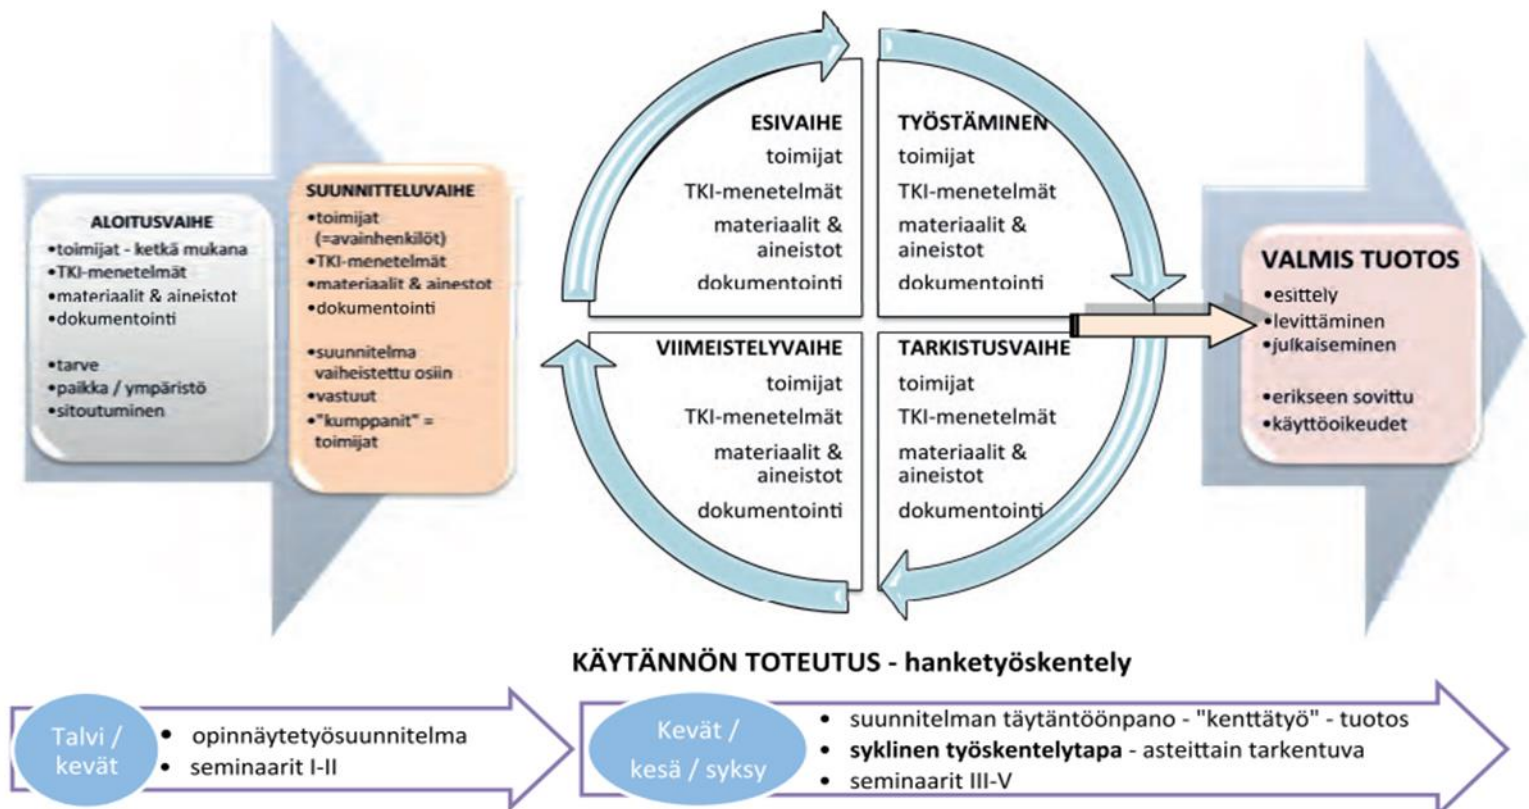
ALOITUSVAIHE
•toimijat - ketkä mukana
•TKI-menetelmät
•materiaalit & aineistot
•dokumentointi

•tarve
•paikka / ympäristö
•sitoutuminen

SUUNNITTELUVAIHE
•toimijat (=avainhenkilöt)
•TKI-menetelmät
•materiaalit & aineistot
•dokumentointi

•suunnitelma vaiheistettu osiin
•vastuut
•"kumppanit" = toimijat

ESIVAIHE
toimijat
TKI-menetelmät
materiaalit & aineistot
dokumentointi

TYÖSTÄMINEN
toimijat
TKI-menetelmät
materiaalit & aineistot
dokumentointi

VIIMEISTELYVAIHE
toimijat
TKI-menetelmät
materiaalit & aineistot
dokumentointi

TARKISTUSVAIHE
toimijat
TKI-menetelmät
materiaalit & aineistot
dokumentointi

VALMIS TUOTOS
•esittely
•levittäminen
•julkaiseminen

•erikseen sovittu
•käyttöoikeudet

KÄYTÄNNÖN TOTEUTUS - hanketyöskentely

Talvi / kevät
• opinnäytetyösuunnitelma
• seminaarit I-II

Kevät / kesä / syksy
• suunnitelman täytäntöönpano - "kenttätyö" - tuotos
• **syklinen työskentelytapa** - asteittain tarkentuva
• seminaarit III-V